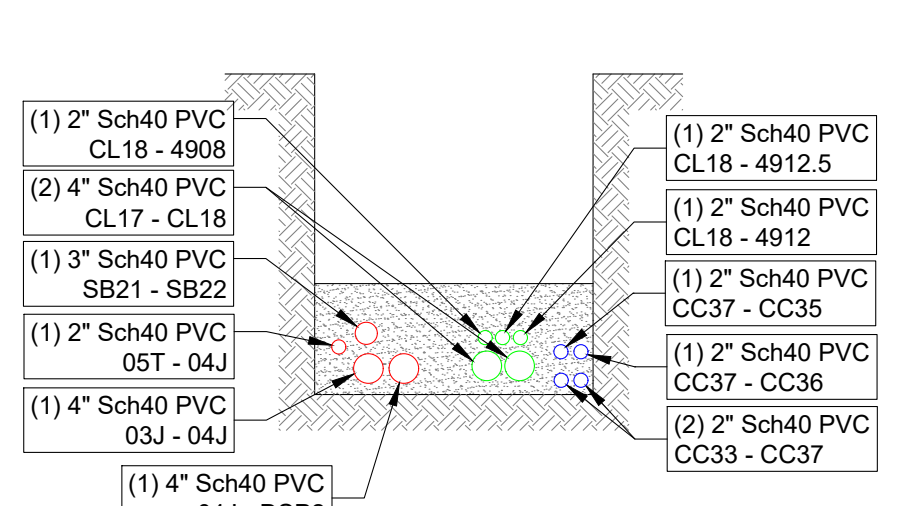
(1) 2" Sch40 PVC
CL18 - 4908

(2) 4" Sch40 PVC
CL17 - CL18

(1) 3" Sch40 PVC
SB21 - SB22

(1) 2" Sch40 PVC
05T - 04J

(1) 4" Sch40 PVC
03J - 04J

(1) 4" Sch40 PVC
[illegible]

(1) 2" Sch40 PVC
CL18 - 4912.5

(1) 2" Sch40 PVC
CL18 - 4912

(1) 2" Sch40 PVC
CC37 - CC35

(1) 2" Sch40 PVC
CC37 - CC36

(2) 2" Sch40 PVC
CC33 - CC37